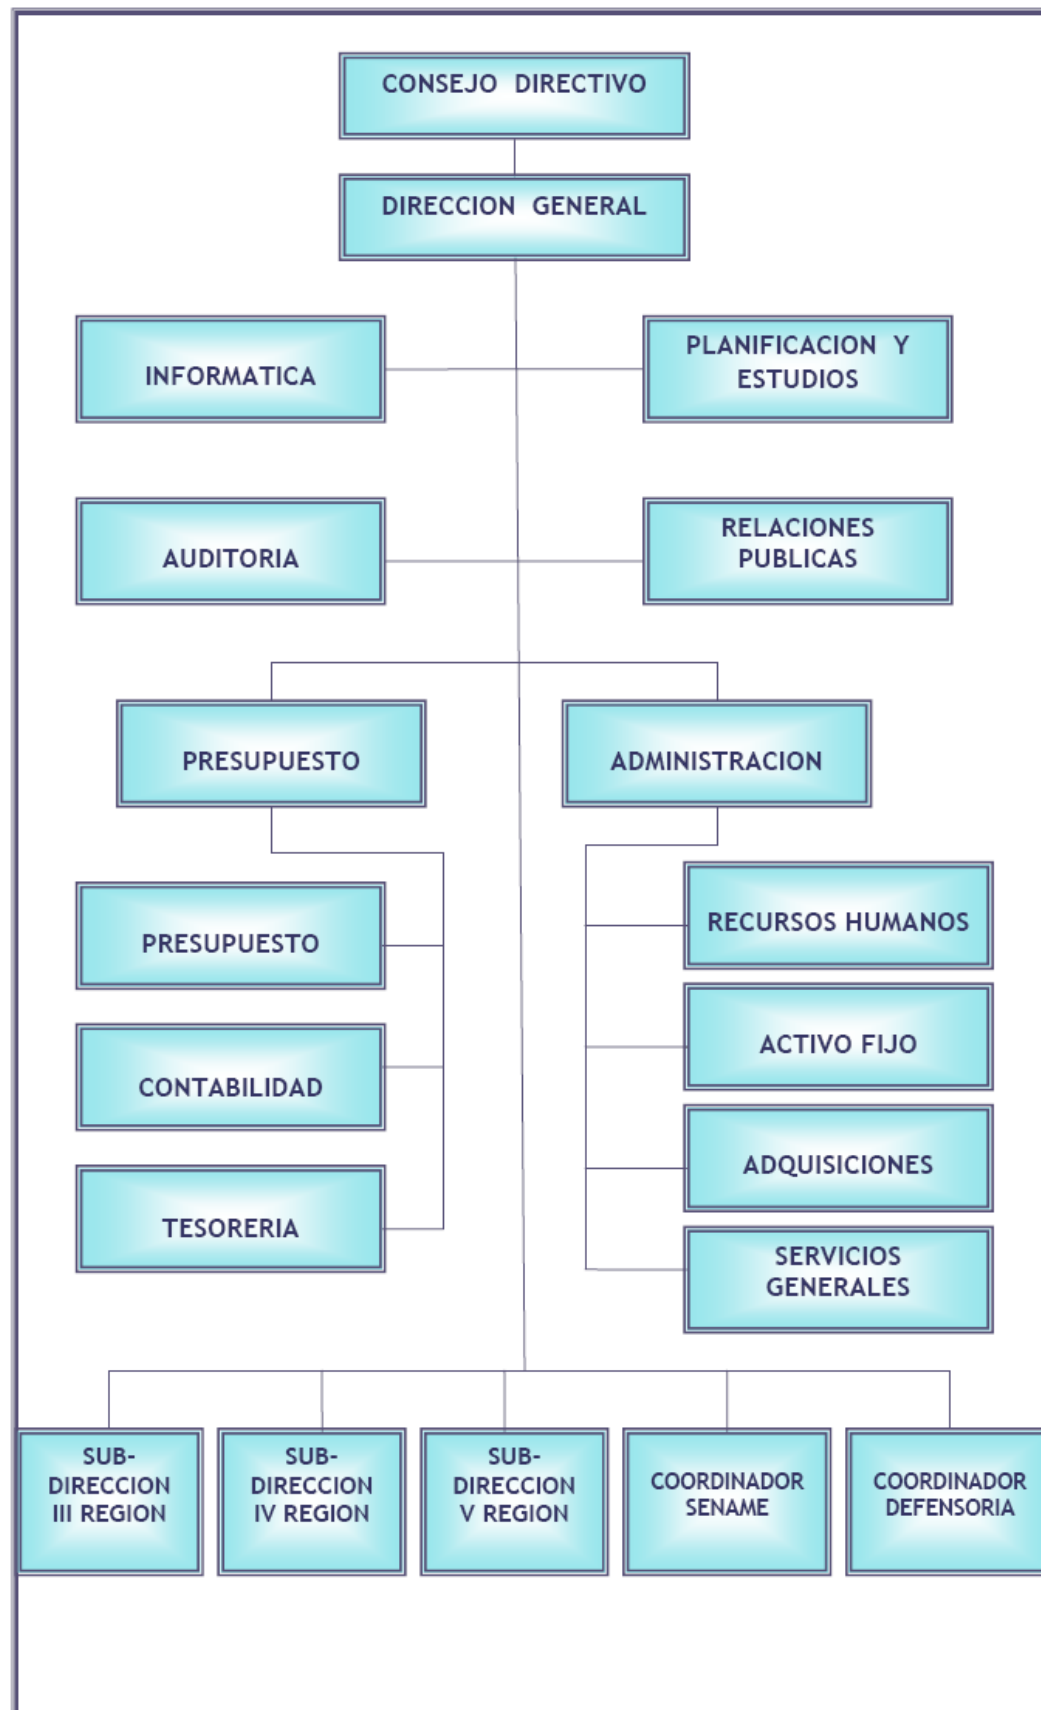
CONSEJO DIRECTIVO

DIRECCION GENERAL

INFORMATICA

PLANIFICACION Y ESTUDIOS

AUDITORIA

RELACIONES PUBLICAS

PRESUPUESTO

ADMINISTRACION

PRESUPUESTO

CONTABILIDAD

TESORERIA

RECURSOS HUMANOS

ACTIVO FIJO

ADQUISICIONES

SERVICIOS GENERALES

SUB-DIRECCION III REGION

SUB-DIRECCION IV REGION

SUB-DIRECCION V REGION

COORDINADOR SENAME

COORDINADOR DEFENSORIA